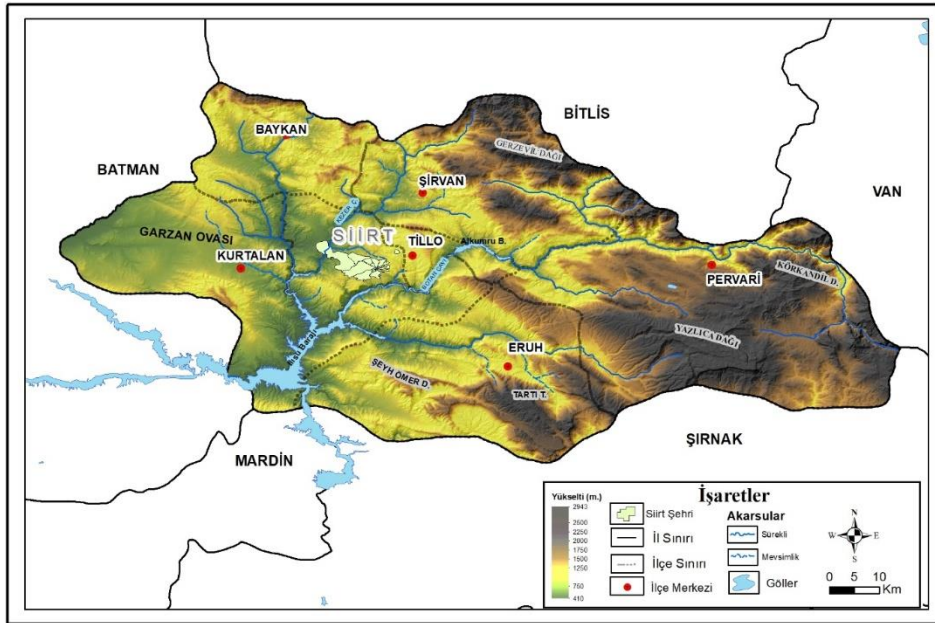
BİTLİS

BATMAN

VAN

BAYKAN

GERZEVİL DAĞI

ŞİRVAN

SİİRT

GARZAN OVASI

TİLLO

Alkumru B.

KURTALAN

PERVARİ

KÖRKANDİL D.

YAZLICA DAĞI

ERUH

Ilısu Barajı

ŞEYH ÖMER D.

TARTI T.

ŞIRNAK

MARDİN

Yükselti (m.)
2943
2500
2250
2000
1750
1500
1250
750
410

İşaretler

Siirt Şehri

İl Sınırı

İlçe Sınırı

İlçe Merkezi

Akarsular

Sürekli

Mevsimlik

Göller

N
W E
S

0 5 10
Km